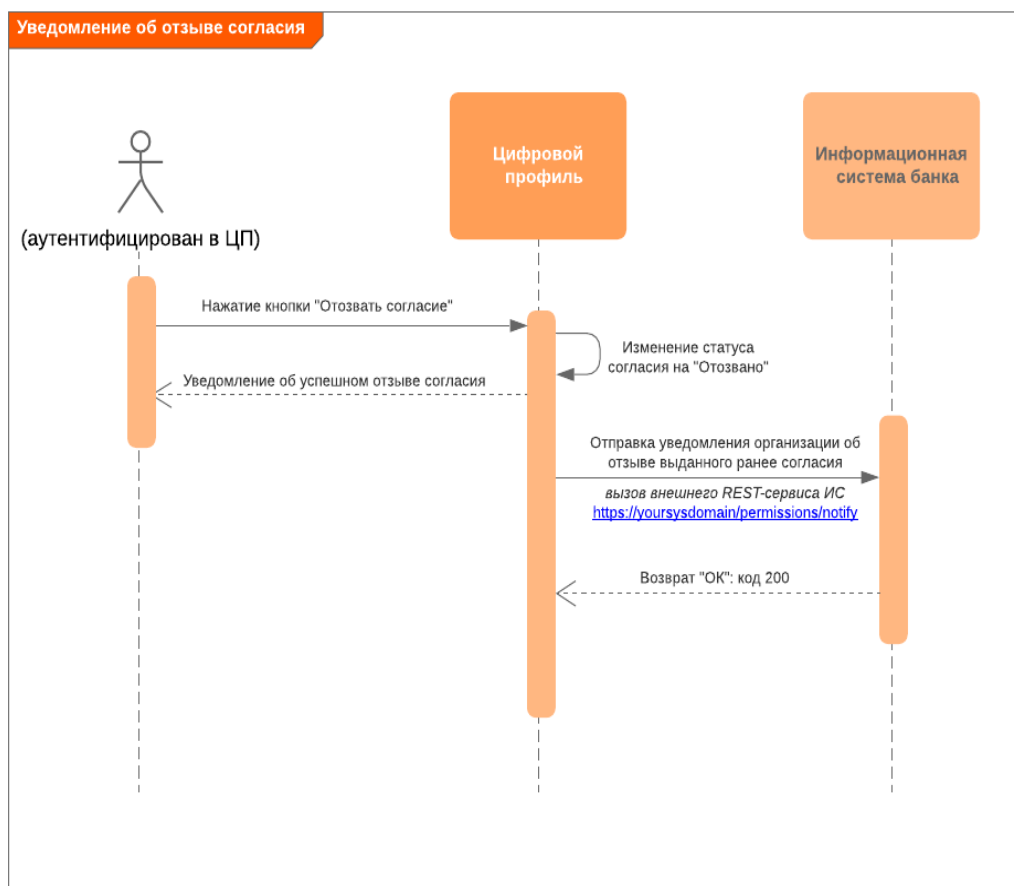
Уведомление об отзыве согласия

(аутентифицирован в ЦП)

Цифровой профиль

Информационная система банка

Нажатие кнопки "Отозвать согласие"

Изменение статуса согласия на "Отозвано"

Уведомление об успешном отзыве согласия

Отправка уведомления организации об отзыве выданного ранее согласия

вызов внешнего REST-сервиса ИС
https://yoursysdomain/permissions/notify

Возврат "ОК": код 200